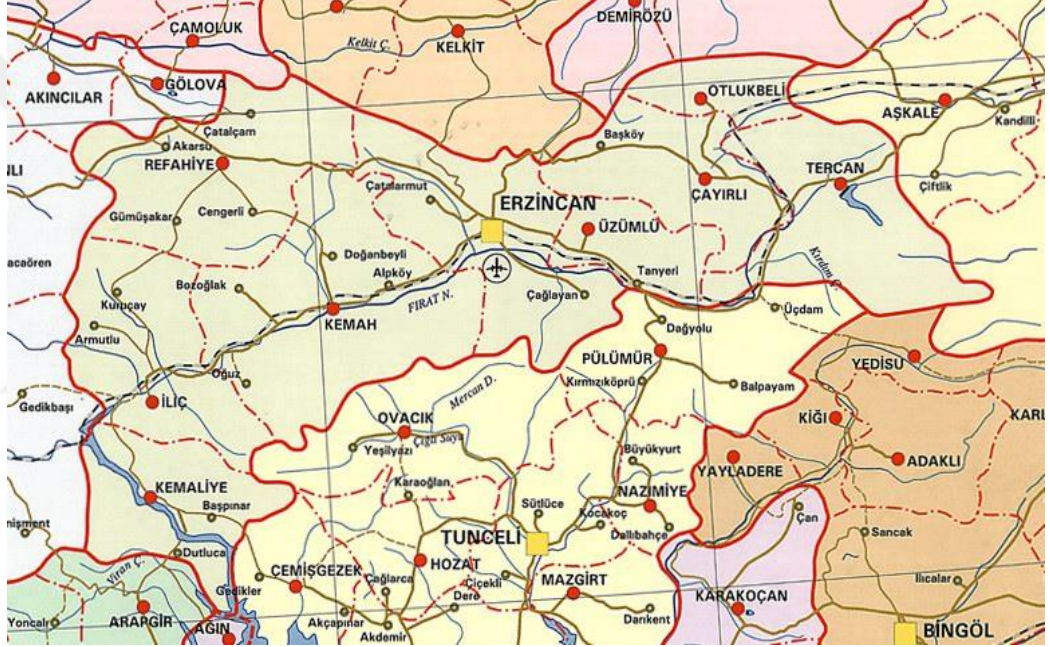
ÇAMOLUK
KELKİT
DEMİRÖZÜ
Kelkit Ç.
AKINCILAR
GÖLOVA
OTLUKBELİ
AŞKALE
Kandilli
Çatalçam
Akarsu
Başköy
REFAHİYE
TERCAN
LI
Çatalarmut
ERZİNCAN
ÇAYIRLI
Çiftlik
Gümüşakar
Cengerli
ÜZÜMLÜ
Doğanbeyli
acaören
Alpköy
Tanyeri
Bozoğlak
Kuruçay
Çağlayan
FIRAT N.
Üçdam
KEMAH
Armutlu
Dağyolu
PÜLÜMÜR
YEDİSU
Kırmızıköprü
Balpayam
Oğuz
Mercan D.
Gedikbaşı
İLİÇ
OVACIK
KİĞI
KARL
Yeşilyazı
Büyükyurt
Karaoğlan
YAYLADERE
ADAKLI
NAZIMİYE
KEMALİYE
Sütlüce
Başpınar
Kocakoç
TUNCELİ
Dallıbahçe
nişment
Çan
Sancak
Dutluca
ÇEMİŞGEZEK
HOZAT
Çağlarca
MAZGİRT
Çiçekli
Gedikler
Dere
İlıcalar
Yoncalı
ARAPGİR
Akçapınar
Akdemir
Darıkent
KARAKOÇAN
AĞIN
BİNGÖL
Viran Ç.
Kırdım Ç.